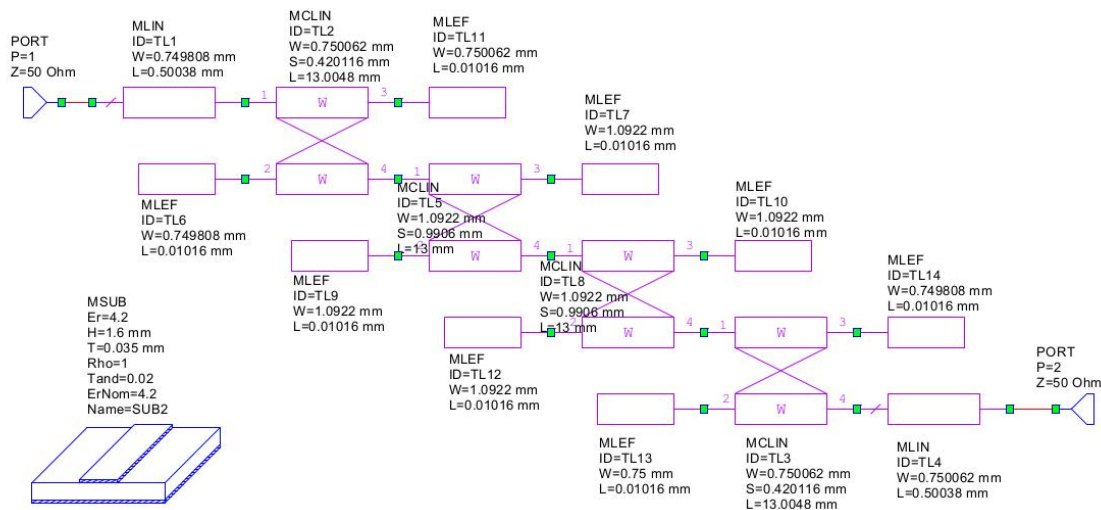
PORT
P=1
Z=50 Ohm

MLIN
ID=TL1
W=0.749808 mm
L=0.50038 mm

MCLIN
ID=TL2
W=0.750062 mm
S=0.420116 mm
L=13.0048 mm

MLEF
ID=TL11
W=0.750062 mm
L=0.01016 mm

1 3 W 2 4 W

MLEF
ID=TL7
W=1.0922 mm
L=0.01016 mm

MLEF
ID=TL6
W=0.749808 mm
L=0.01016 mm

1 3 W W 4

MCLIN
ID=TL5
W=1.0922 mm
S=0.9906 mm
L=13 mm

MLEF
ID=TL10
W=1.0922 mm
L=0.01016 mm

1 3 W W 4

MLEF
ID=TL9
W=1.0922 mm
L=0.01016 mm

MCLIN
ID=TL8
W=1.0922 mm
S=0.9906 mm
L=13 mm

MLEF
ID=TL14
W=0.749808 mm
L=0.01016 mm

MSUB
Er=4.2
H=1.6 mm
T=0.035 mm
Rho=1
Tand=0.02
ErNom=4.2
Name=SUB2

1 3 W 2 4 W

MLEF
ID=TL12
W=1.0922 mm
L=0.01016 mm

PORT
P=2
Z=50 Ohm

MLEF
ID=TL13
W=0.75 mm
L=0.01016 mm

MCLIN
ID=TL3
W=0.750062 mm
S=0.420116 mm
L=13.0048 mm

MLIN
ID=TL4
W=0.750062 mm
L=0.50038 mm